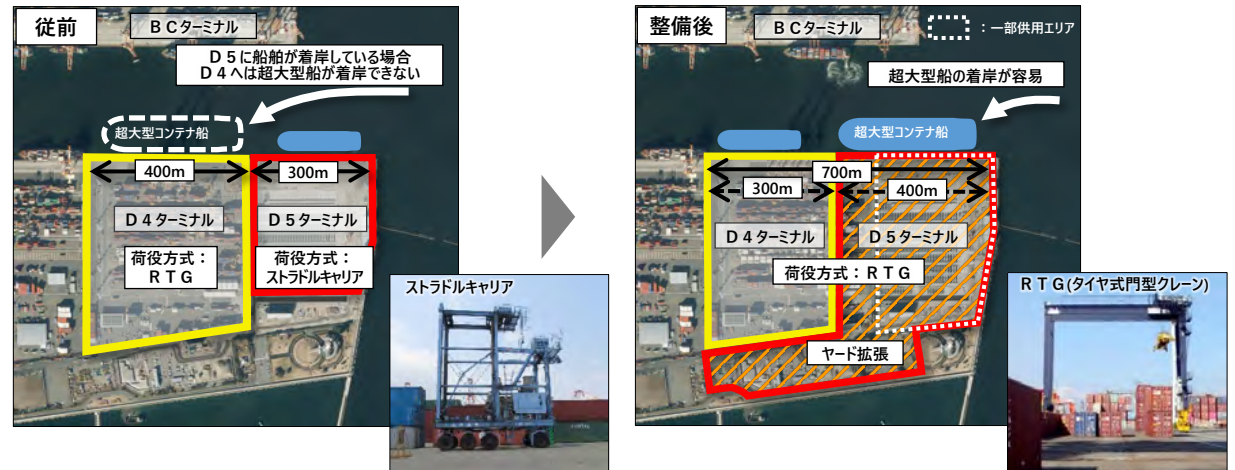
従前

ＢＣターミナル

Ｄ５に船舶が着岸している場合
Ｄ４へは超大型船が着岸できない

超大型コンテナ船

400m

300m

Ｄ４ターミナル

荷役方式：
ＲＴＧ

Ｄ５ターミナル

荷役方式：
ストラドルキャリア

ストラドルキャリア

整備後

ＢＣターミナル

：一部供用エリア

超大型船の着岸が容易

超大型コンテナ船

700m

300m

400m

Ｄ４ターミナル

Ｄ５ターミナル

荷役方式：ＲＴＧ

ヤード拡張

ＲＴＧ(タイヤ式門型クレーン)